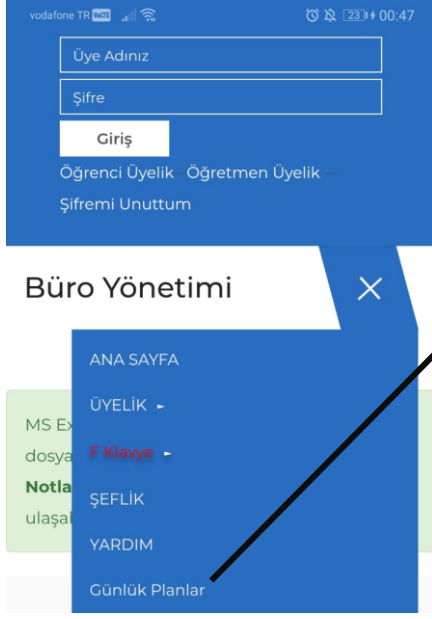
vodafone TR VoLTE 23 00:47

Üye Adınız

Şifre

Giriş

Öğrenci Üyelik Öğretmen Üyelik

Şifremi Unuttum

Büro Yönetimi

×

ANA SAYFA

ÜYELİK ▸

F Klavye ▸

ŞEFLİK

YARDIM

Günlük Planlar

MS Ex

dosya

Notla

ulaşa